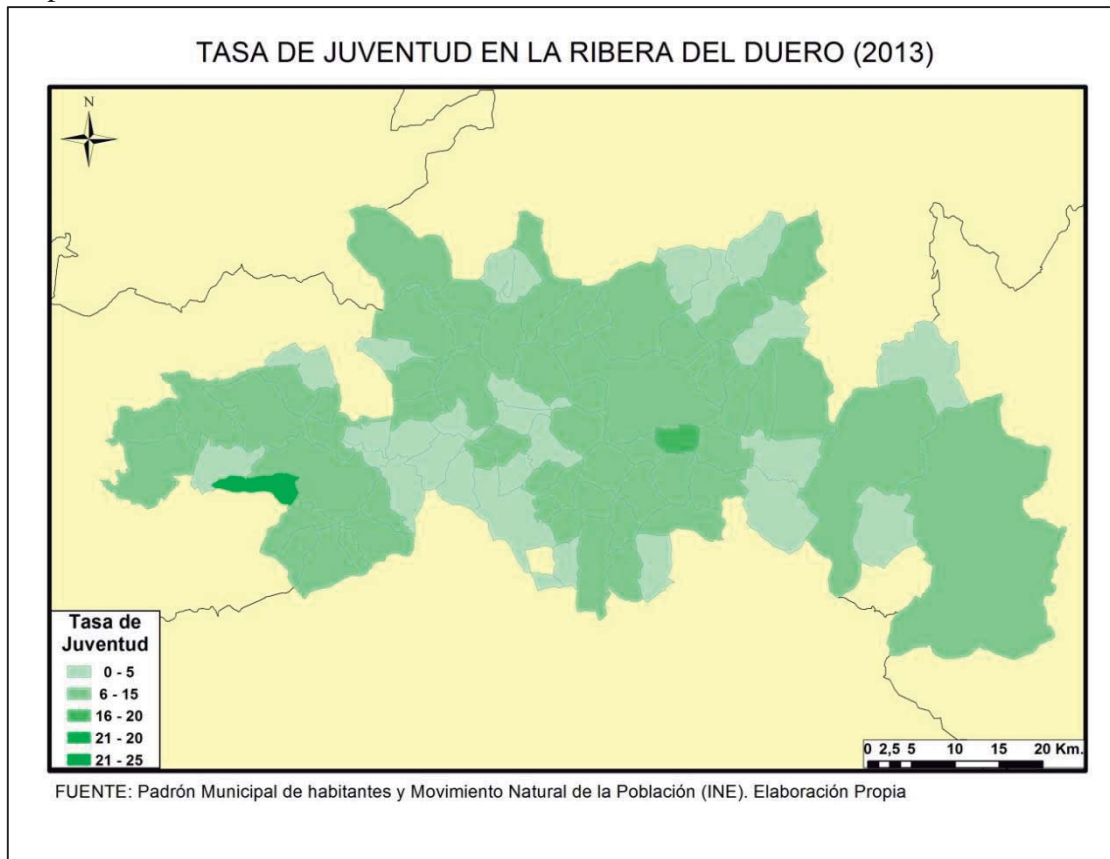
TASA DE JUVENTUD EN LA RIBERA DEL DUERO (2013)

N

Tasa de Juventud
0 - 5
6 - 15
16 - 20
21 - 20
21 - 25

0 2,5 5 10 15 20 Km.

FUENTE: Padrón Municipal de habitantes y Movimiento Natural de la Población (INE). Elaboración Propia